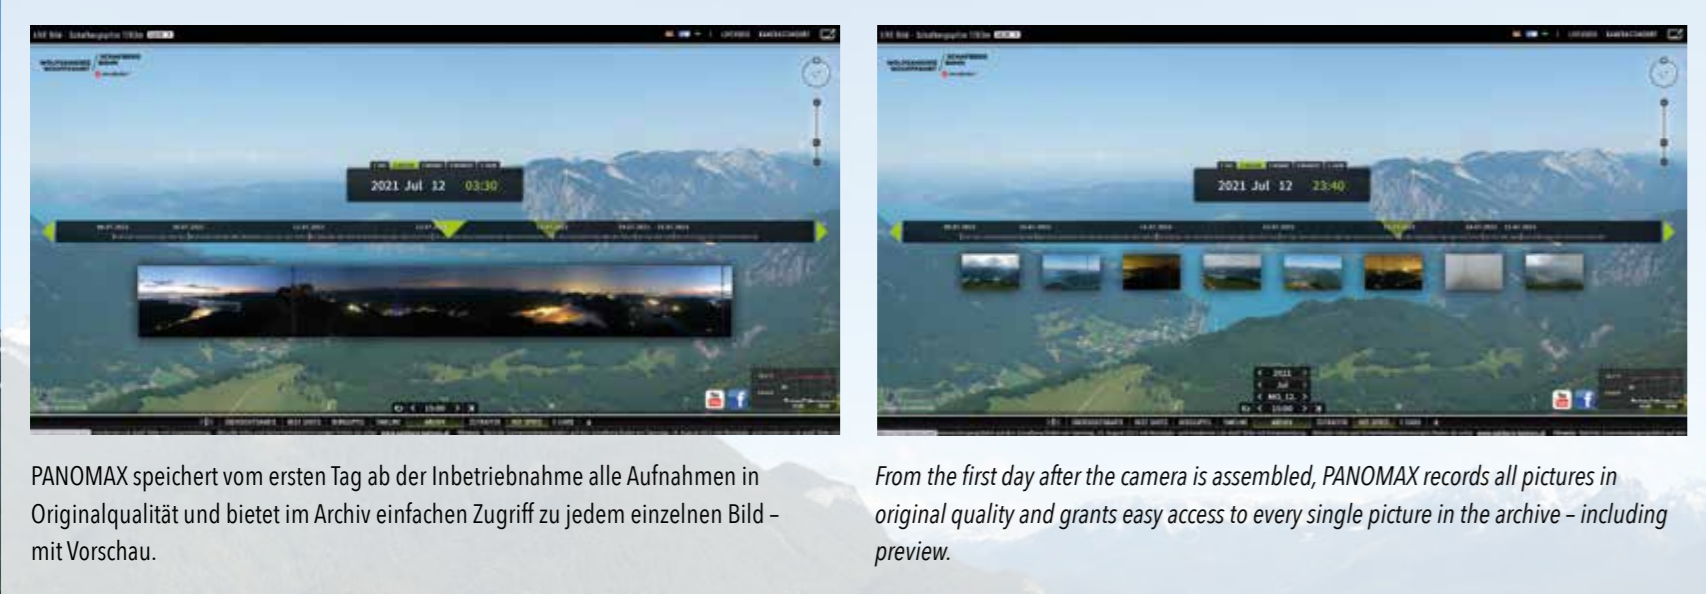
2021 Jul 12 03:30

2021 Jul 12 23:40

PANOMAX speichert vom ersten Tag ab der Inbetriebnahme alle Aufnahmen in Originalqualität und bietet im Archiv einfachen Zugriff zu jedem einzelnen Bild – mit Vorschau.

From the first day after the camera is assembled, PANOMAX records all pictures in original quality and grants easy access to every single picture in the archive – including preview.